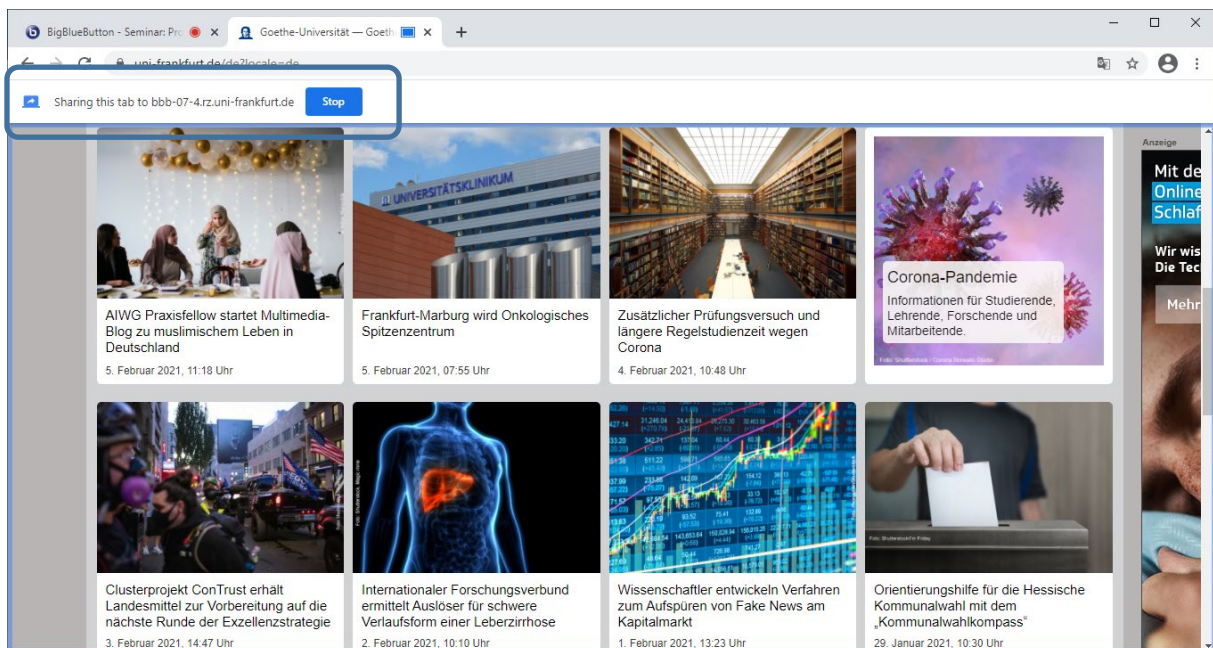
BigBlueButton - Seminar: Pr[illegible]

Goethe-Universität — Goeth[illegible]

+

uni-frankfurt.de/de?locale=de

Sharing this tab to bbb-07-4.rz.uni-frankfurt.de

Stop

UNIVERSITÄTSKLINIKUM

AIWG Praxisfellow startet Multimedia-Blog zu muslimischem Leben in Deutschland

5. Februar 2021, 11:18 Uhr

Frankfurt-Marburg wird Onkologisches Spitzenzentrum

5. Februar 2021, 07:55 Uhr

Zusätzlicher Prüfungsversuch und längere Regelstudienzeit wegen Corona

4. Februar 2021, 10:48 Uhr

Corona-Pandemie

Informationen für Studierende, Lehrende, Forschende und Mitarbeitende.

Anzeige

Mit de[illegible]

Online

Schlaf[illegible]

Wir wis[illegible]

Die Tec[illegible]

Mehr

Clusterprojekt ConTrust erhält Landesmittel zur Vorbereitung auf die nächste Runde der Exzellenzstrategie

3. Februar 2021, 14:47 Uhr

Internationaler Forschungsverbund ermittelt Auslöser für schwere Verlaufsform einer Leberzirrhose

2. Februar 2021, 10:10 Uhr

Wissenschaftler entwickeln Verfahren zum Aufspüren von Fake News am Kapitalmarkt

1. Februar 2021, 13:23 Uhr

Orientierungshilfe für die Hessische Kommunalwahl mit dem „Kommunalwahlkompass“

29. Januar 2021, 10:30 Uhr